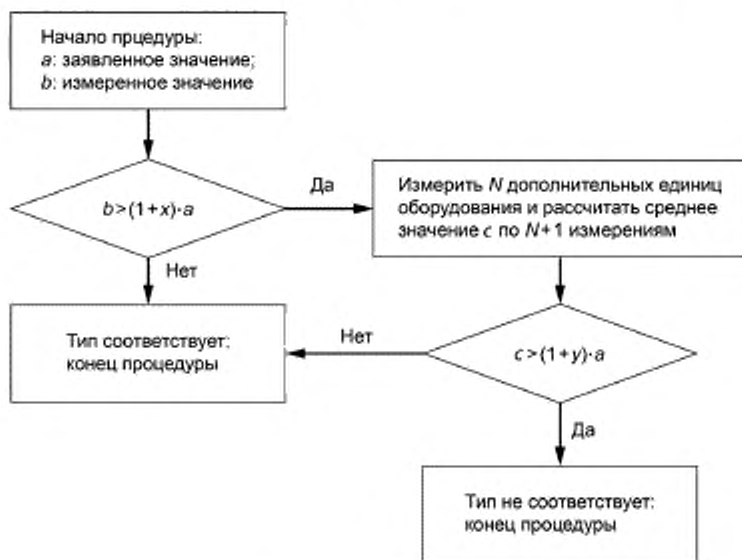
Начало прцедуры:
$a$: заявленное значение;
$b$: измеренное значение

$b > (1+x) \cdot a$

Да

Измерить $N$ дополнительных единиц оборудования и рассчитать среднее значение $c$ по $N+1$ измерениям

Нет

Тип соответствует:
конец процедуры

Нет

$c > (1+y) \cdot a$

Да

Тип не соответствует:
конец процедуры